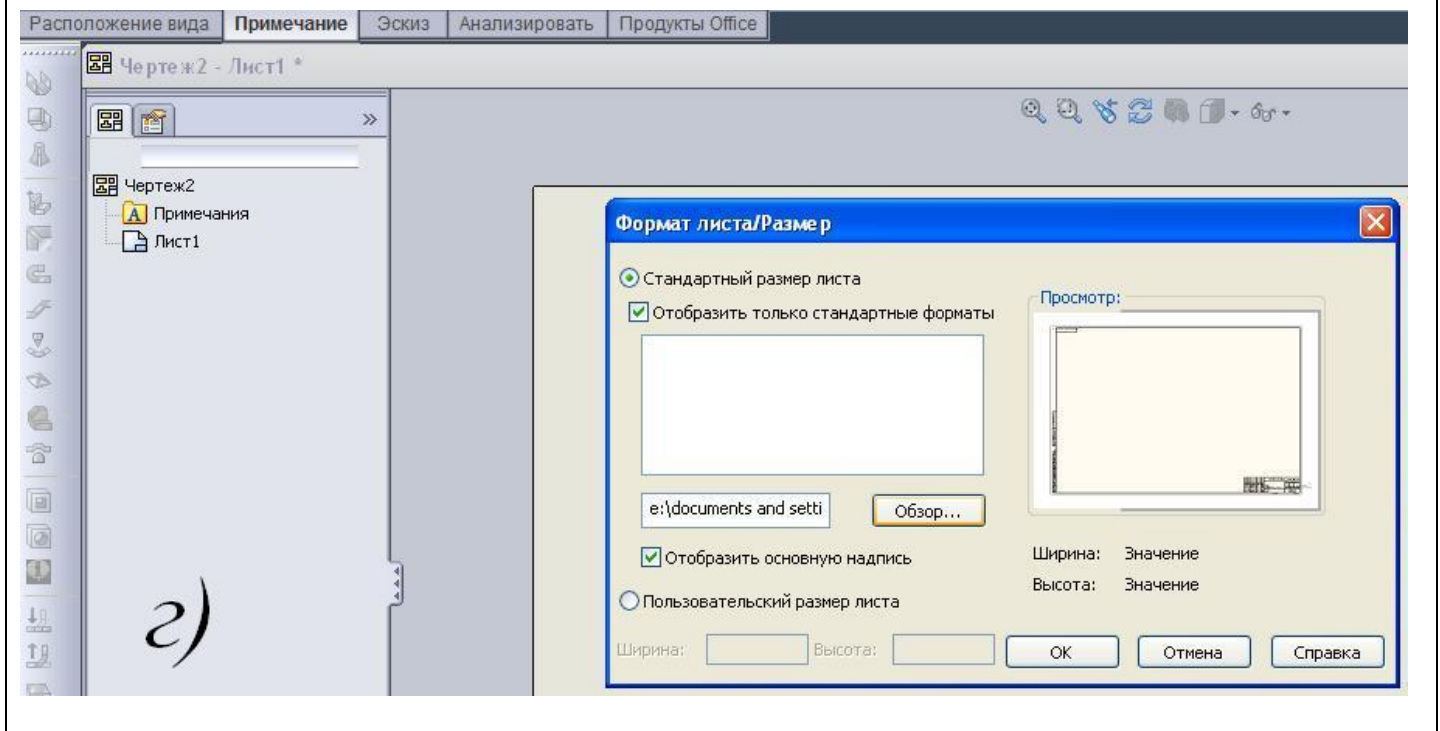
Расположение вида | Примечание | Эскиз | Анализировать | Продукты Office

Чертеж2 - Лист1 *

»

Чертеж2
Примечания
Лист1

г)

Формат листа/Размер

Стандартный размер листа

Отобразить только стандартные форматы

e:\documents and setti

Обзор...

Отобразить основную надпись

Пользовательский размер листа

Ширина:
Высота:

Просмотр:

Ширина: Значение
Высота: Значение

ОК
Отмена
Справка